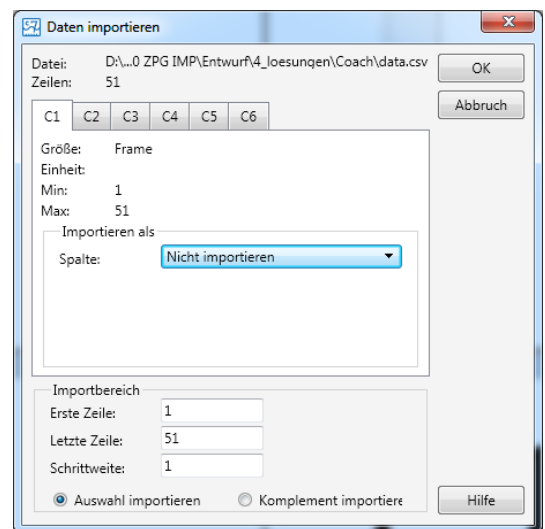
Daten importieren

Datei: D:\...0 ZPG IMP\Entwurf\4_loesungen\Coach\data.csv
Zeilen: 51

OK
Abbruch

C1 C2 C3 C4 C5 C6

Größe: Frame
Einheit:
Min: 1
Max: 51

Importieren als
Spalte: Nicht importieren

Importbereich
Erste Zeile: 1
Letzte Zeile: 51
Schrittweite: 1

Auswahl importieren
Komplement importiere

Hilfe